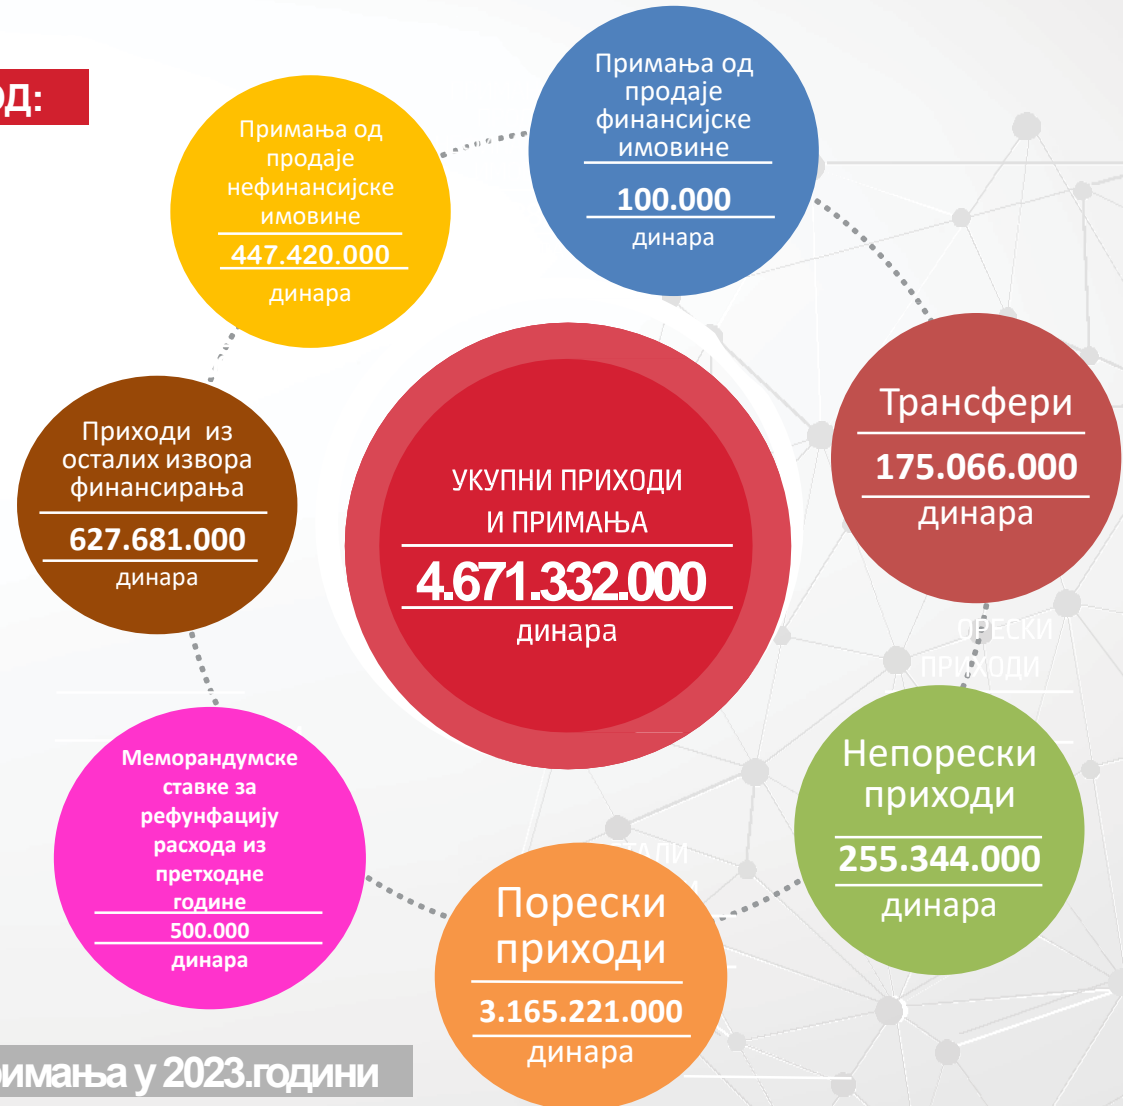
ОД:

Примања од продаје нефинансијске имовине
447.420.000
динара

Примања од продаје финансијске имовине
100.000
динара

Приходи из осталих извора финансирања
627.681.000
динара

УКУПНИ ПРИХОДИ И ПРИМАЊА
4.671.332.000
динара

Трансфери
175.066.000
динара

ОРЕСКИ ПРИХОДИ

Меморандумске ставке за рефунфацију расхода из претходне године
500.000
динара

ТАЛИ

Непорески приходи
255.344.000
динара

Порески приходи
3.165.221.000
динара

римања у 2023.години